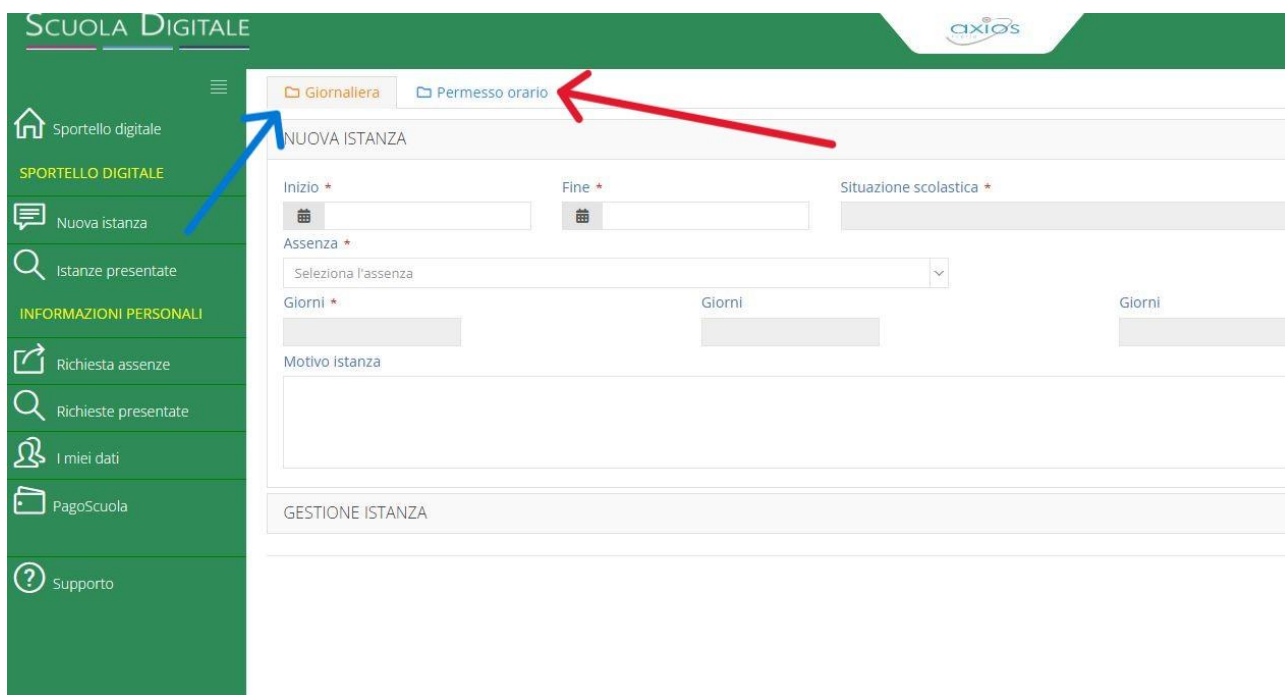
SCUOLA DIGITALE

axios

Sportello digitale

SPORTELLO DIGITALE

Nuova istanza

Istanze presentate

INFORMAZIONI PERSONALI

Richiesta assenze

Richieste presentate

I miei dati

PagoScuola

Supporto

Giornaliera

Permesso orario

NUOVA ISTANZA

Inizio *

Fine *

Situazione scolastica *

Assenza *

Seleziona l'assenza

Giorni *

Giorni

Giorni

Motivo istanza

GESTIONE ISTANZA